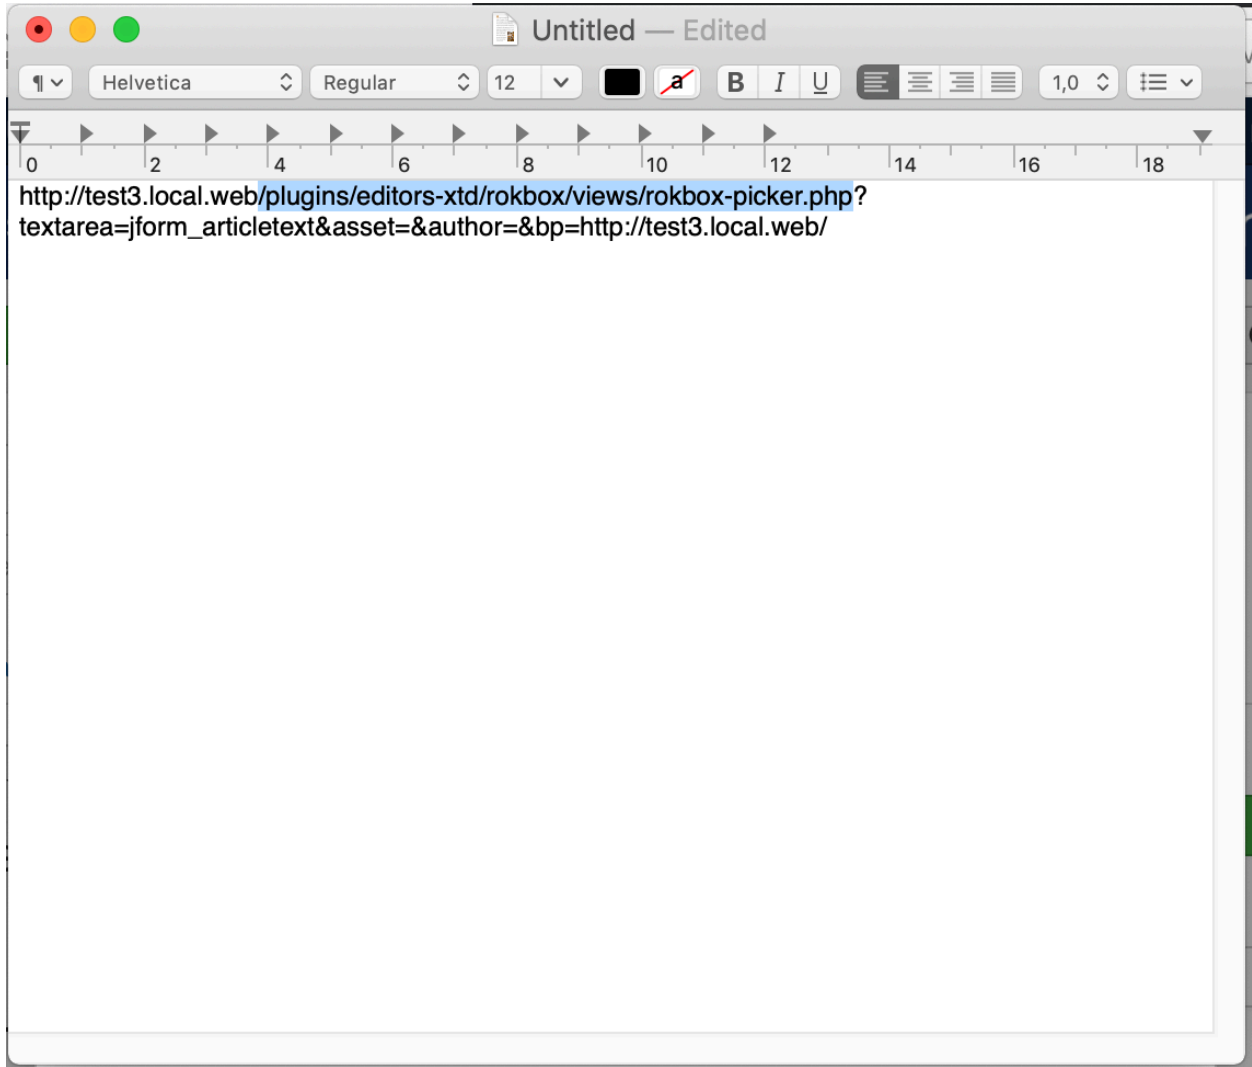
Untitled — Edited

¶ Helvetica Regular 12 a B I U 1,0

0 2 4 6 8 10 12 14 16 18

http://test3.local.web/plugins/editors-xtd/rokbox/views/rokbox-picker.php?textarea=jform_articletext&asset=&author=&bp=http://test3.local.web/